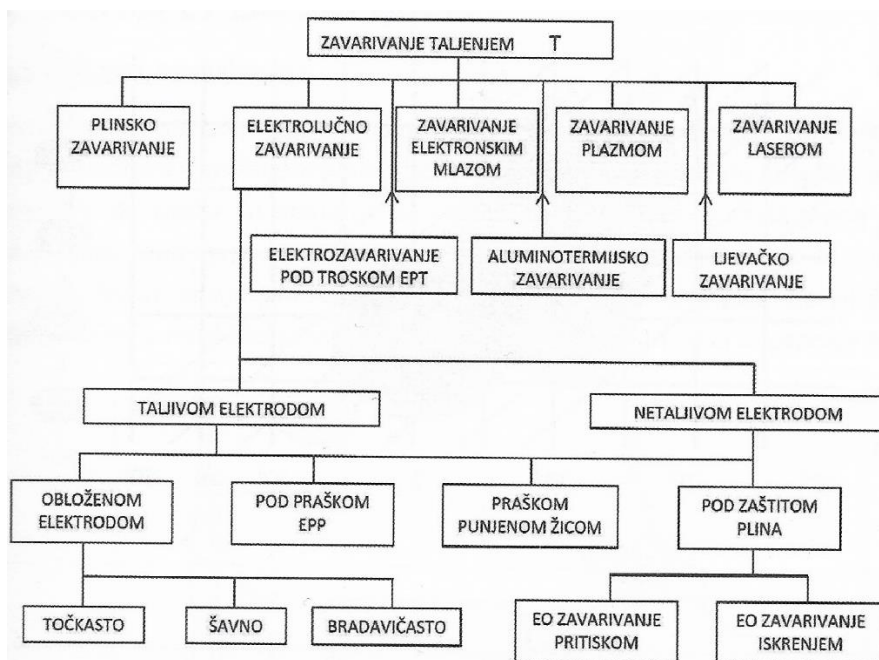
ZAVARIVANJE TALJENJEM T

PLINSKO ZAVARIVANJE

ELEKTROLUČNO ZAVARIVANJE

ZAVARIVANJE ELEKTRONSKIM MLAZOM

ZAVARIVANJE PLAZMOM

ZAVARIVANJE LASEROM

ELEKTROZAVARIVANJE POD TROSKOM EPT

ALUMINOTERMIJSKO ZAVARIVANJE

LJEVAČKO ZAVARIVANJE

TALJIVOM ELEKTRODOM

NETALJIVOM ELEKTRODOM

OBLOŽENOM ELEKTRODOM

POD PRAŠKOM EPP

PRAŠKOM PUNJENOM ŽICOM

POD ZAŠTITOM PLINA

TOČKASTO

ŠAVNO

BRADAVIČASTO

EO ZAVARIVANJE PRITISKOM

EO ZAVARIVANJE ISKRENJEM